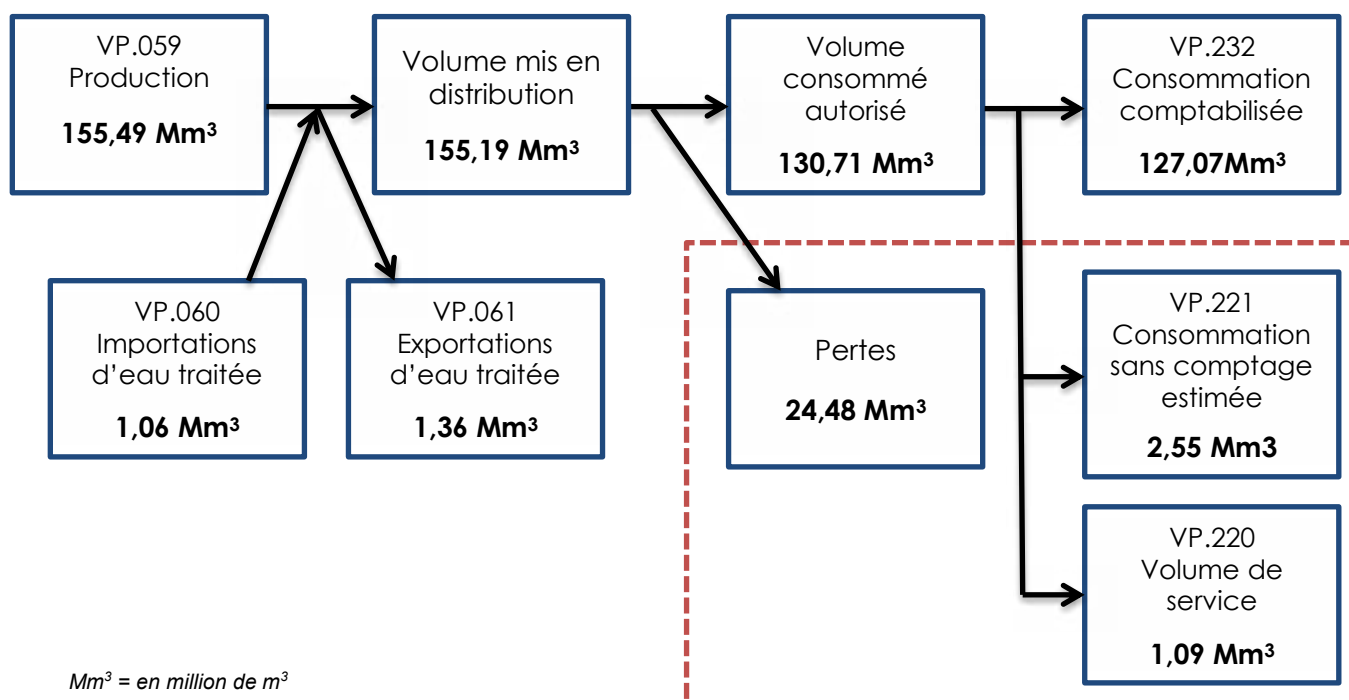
VP.059
Production
**155,49 Mm³**

Volume mis en distribution
**155,19 Mm³**

Volume consommé autorisé
**130,71 Mm³**

VP.232
Consommation comptabilisée
**127,07Mm³**

VP.060
Importations d'eau traitée
**1,06 Mm³**

VP.061
Exportations d'eau traitée
**1,36 Mm³**

Pertes
**24,48 Mm³**

VP.221
Consommation sans comptage estimée
**2,55 Mm3**

VP.220
Volume de service
**1,09 Mm³**

$Mm^3$ = en million de $m^3$